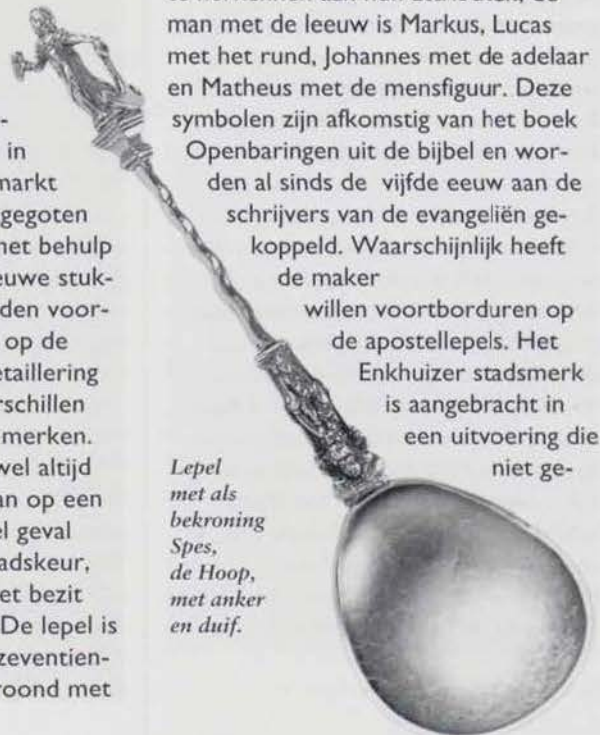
man met de leeuw is Markus, Lucas met het rund, Johannes met de adelaar en Matheus met de mensfiguur. Deze symbolen zijn afkomstig van het boek Openbaringen uit de bijbel en worden al sinds de vijfde eeuw aan de schrijvers van de evangeliën gekoppeld. Waarschijnlijk heeft de maker willen voortborduren op de apostellepels. Het Enkhuizer stadsmerk is aangebracht in een uitvoering die niet ge-

in
markt
gegoten
het behulp
euwe stuk-
den voor-
op de
etaillering
rschillen
merken.
wel altijd
an op een
el geval
adskeur,
et bezit
De lepel is
zeventien-
roond met

Lepel met als bekroning Spes, de Hoop, met anker en duif.